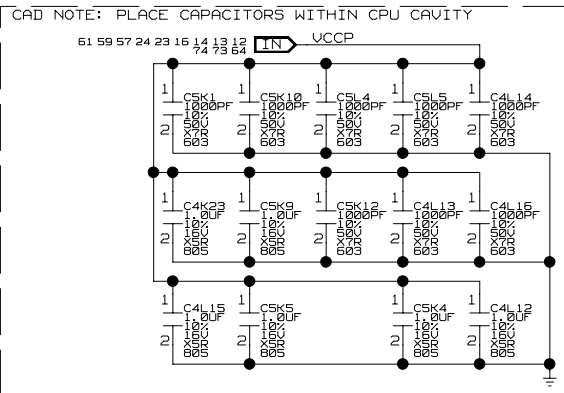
CAD NOTE: PLACE CAPACITORS WITHIN CPU CAVITY

61 59 57 24 23 16 14 13 12 74 73 64 IN VCCP

1 C5K1 1000PF 10% 50V X7R 603 2
1 C5K10 1000PF 10% 50V X7R 603 2
1 C5L4 1000PF 10% 50V X7R 603 2
1 C5L5 1000PF 10% 50V X7R 603 2
1 C4L14 1000PF 10% 50V X7R 603 2

1 C4K23 1.0UF 10% 16V X5R 805 2
1 C5K9 1.0UF 10% 16V X5R 805 2
1 C5K12 1000PF 10% 50V X7R 603 2
1 C4L13 1000PF 10% 50V X7R 603 2
1 C4L16 1000PF 10% 50V X7R 603 2

1 C4L15 1.0UF 10% 16V X5R 805 2
1 C5K5 1.0UF 10% 16V X5R 805 2
1 C5K4 1.0UF 10% 16V X5R 805 2
1 C4L12 1.0UF 10% 16V X5R 805 2